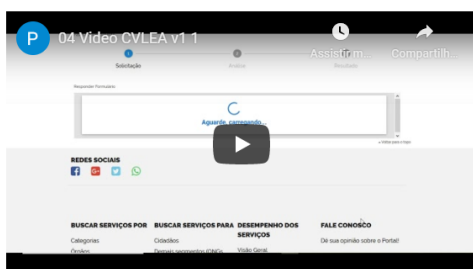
P 04 Video CVLEA v1 1

Assistir m... Compartilh...

Seleção Análise Resultado

Responder Formulário

Aguarde, carregando...

REDES SOCIAIS

BUSCAR SERVIÇOS POR
Categorias
Órgãos

BUSCAR SERVIÇOS PARA
Cidadãos
Demais segmentos (ONGs

DESEMPENHO DOS SERVIÇOS
Visão Geral

FALE CONOSCO
Dê sua opinião sobre o Portal!